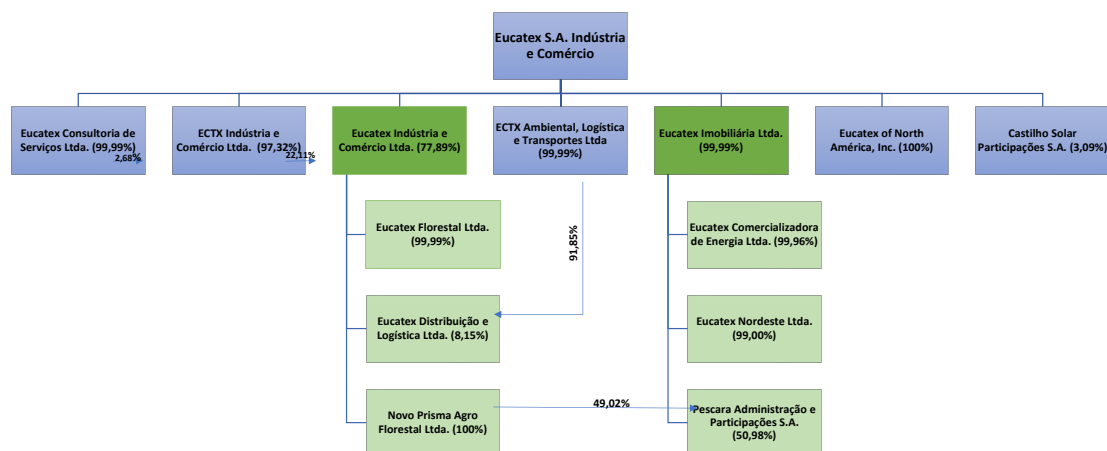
Eucatex S.A. Indústria e Comércio

Eucatex Consultoria de Serviços Ltda. (99,99%)

2,68%

ECTX Indústria e Comércio Ltda. (97,32%)

22,11%

Eucatex Indústria e Comércio Ltda. (77,89%)

ECTX Ambiental, Logística e Transportes Ltda (99,99%)

Eucatex Imobiliária Ltda. (99,99%)

Eucatex of North América, Inc. (100%)

Castilho Solar Participações S.A. (3,09%)

Eucatex Florestal Ltda. (99,99%)

91,85%

Eucatex Distribuição e Logística Ltda. (8,15%)

Novo Prisma Agro Florestal Ltda. (100%)

49,02%

Eucatex Comercializadora de Energia Ltda. (99,96%)

Eucatex Nordeste Ltda. (99,00%)

Pescara Administração e Participações S.A. (50,98%)